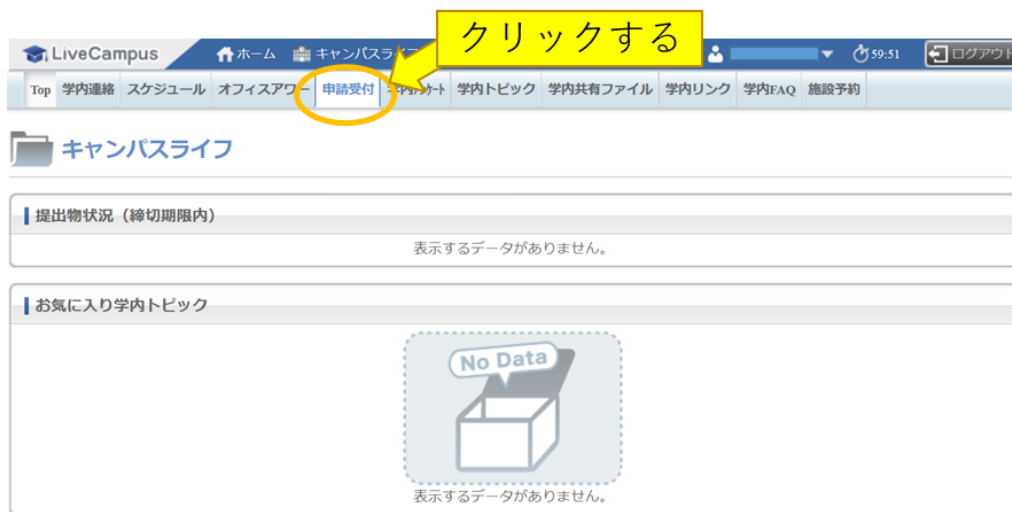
LiveCampus
ホーム
キャンパスライ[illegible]
クリックする
59:51
ログアウト

Top
学内連絡
スケジュール
オフィスアワー
申請受付
学内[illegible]ート
学内トピック
学内共有ファイル
学内リンク
学内FAQ
施設予約

キャンパスライフ

提出物状況（締切期限内）

表示するデータがありません。

お気に入り学内トピック

No Data

表示するデータがありません。